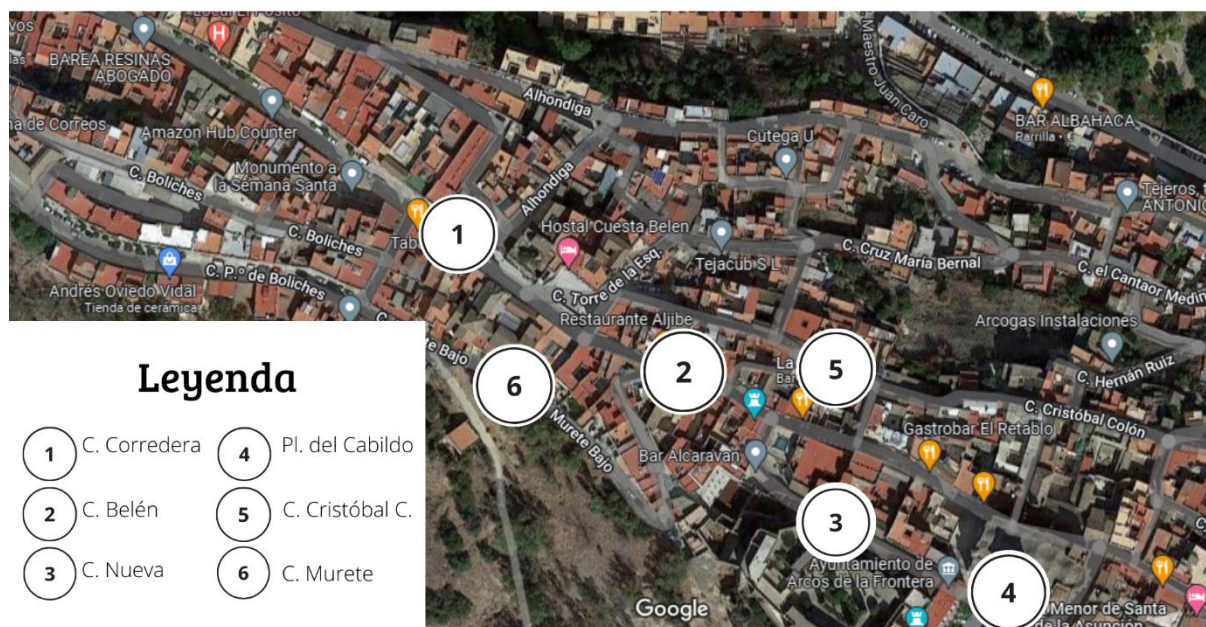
vos
BAREA RESINAS ABOGADO
Maestro Juan Caro
na de Correos
Amazon Hub Counter
Alhondiga
Cutega U
BAR ALBAHACA
Parrilla
C. Boliches
Monumento a la Semana Santa
C. Boliches
Tab
1
Alhondiga
Hostal Cuesta Belen
Tejeros, ANTONIO
Tejacub S L
C. Cruz Maria Bernal
C. el Cantaor Medin
Andrés Oviedo Vidal
Tienda de cerámica
C. P. de Boliches
C. Torre de la Esq.
Restaurante Aljibe
Arcogas Instalaciones
e Bajo
6
2
La
5
C. Hernán Ruiz
Murete Bajo
C. Cristóbal Colón
Gastrobar El Retablo
Bar Alcaravan
3
Ayuntamiento de Arcos de la Frontera
4
Menor de Santa de la Asunción
Google

Leyenda
1 C. Corredera
2 C. Belén
3 C. Nueva
4 Pl. del Cabildo
5 C. Cristóbal C.
6 C. Murete